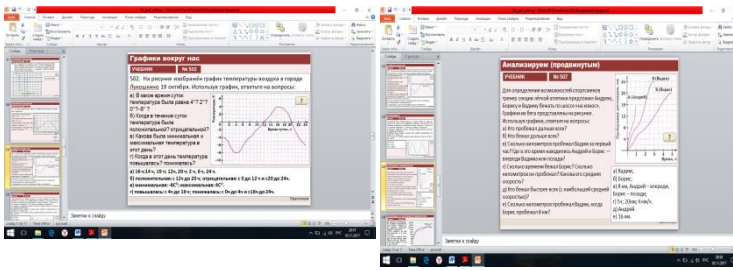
Графики вокруг нас

УЧЕБНИК

№ 502

502. На рисунке изображён график температуры воздуха в городе Луховицы 19 октября. Используя график, ответьте на вопросы:

а) В какое время суток температура была равна 4°? 2°? 0°? -3°?

б) Когда в течение суток температура была положительной? отрицательной?

в) Какова была минимальная и максимальная температура в этот день?

г) Когда в этот день температура повышалась? понижалась?

а) 16 ч 14 ч, 10 ч 12ч, 20 ч 2 ч, 6 ч, 24 ч.

б) положительная: с 12ч до 20 ч; отрицательная: с 0ч до 12 ч и с 20 до 24ч.

в) минимальная: -4С°; максимальная: 4С°.

г) повышалась: с 4ч до 16 ч; понижалась: с 0ч до 4ч и с 16ч до 24ч.

Заметки к слайду

Анализируем (продвинутым)

УЧЕБНИК

№ 507

Для определения возможностей спортсмена тренер секции лёгкой атлетики предложил Вадиму, Борису и Андрею бежать по шоссе на время. Графики их бега представлены на рисунке. Используя график, ответьте на вопросы:

а) Кто пробежал дальше всех?

б) Кто бежал дольше всех?

в) Сколько километров пробежал Вадим за первый час? Где в это время находились Андрей и Борис – впереди Вадима или позади?

г) Сколько времени бежал Борис? Сколько километров он пробежал? Какова его средняя скорость?

д) Кто бежал быстрее всех (с наибольшей средней скоростью)?

е) Сколько километров пробежал Вадим, когда Борис пробежал 6 км?

а) Вадим;

б) Борис;

в) 8 км, Андрей – впереди, Борис – позади;

г) 5 ч; 20км; 4 км/ч;

д) Андрей;

е) 16 км.

Заметки к слайду